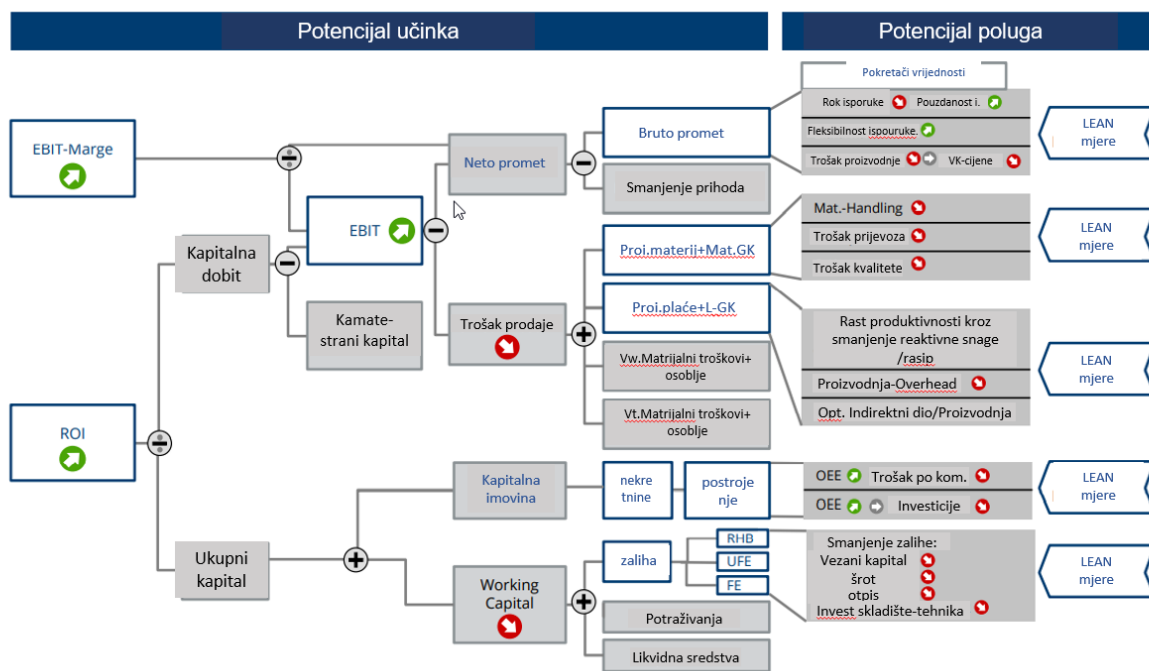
Potencijal učinka

Potencijal poluga

Pokretači vrijednosti

EBIT-Marge

Neto promet

Bruto promet

Rok isporuke

Pouzdanost i.

Fleksibilnost ispouruke.

Trošak proizvodnje

VK-cijene

LEAN mjere

Smanjenje prihoda

EBIT

Kapitalna dobit

Mat.-Handling

Trošak prijevoza

Trošak kvalitete

LEAN mjere

Proi.materij+Mat.GK

Proi.plaće+L-GK

Kamate-strani kapital

Trošak prodaje

Rast produktivnosti kroz smanjenje reaktivne snage /rasip

Proizvodnja-Overhead

Opt. Indirektni dio/Proizvodnja

LEAN mjere

Vw.Matrijalni troškovi+ osoblje

Vt.Matrijalni troškovi+ osoblje

ROI

Kapitalna imovina

nekre tnine

postroje nje

OEE

Trošak po kom.

OEE

Investicije

LEAN mjere

Ukupni kapital

zaliha

RHB

UFE

FE

Smanjenje zalihe:
Vezani kapital
šrot
otpis
Invest skladište-tehnika

LEAN mjere

Working Capital

Potraživanja

Likvidna sredstva